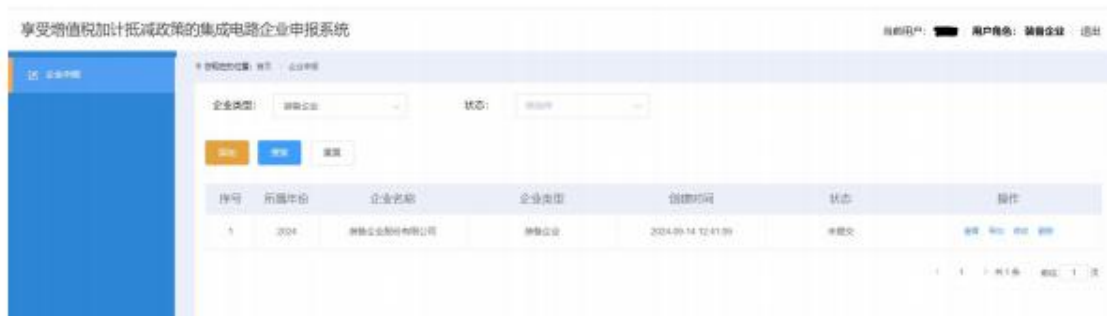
享受增值税加计抵减政策的集成电路企业申报系统

当前用户： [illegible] 用户角色： 装备企业 退出

企业申报

当前您的位置：首页 / 企业申报

企业类型： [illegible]

状态： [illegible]

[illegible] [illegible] 重置

| 序号 | 所属年份 | 企业名称 | 企业类型 | 创建时间 | 状态 | 操作 |
|---|---|---|---|---|---|---|
| 1 | 2024 | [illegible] | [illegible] | 2024-09-14 12:41:59 | 未提交 | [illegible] |

1 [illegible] 1